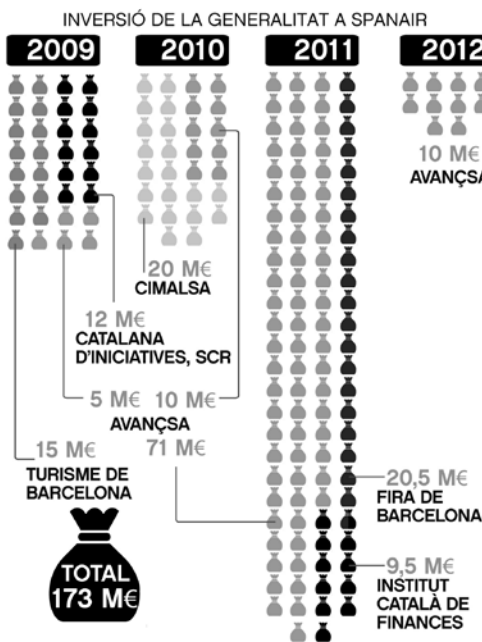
INVERSIÓ DE LA GENERALITAT A SPANAIR

2009

2010

2011

2012

10 M€
AVANÇSA

20 M€
CIMALSA

12 M€
CATALANA D'INICIATIVES, SCR

5 M€ 10 M€
AVANÇSA
71 M€

15 M€
TURISME DE BARCELONA

20,5 M€
FIRA DE BARCELONA

9,5 M€
INSTITUT CATALÀ DE FINANCES

TOTAL
173 M€